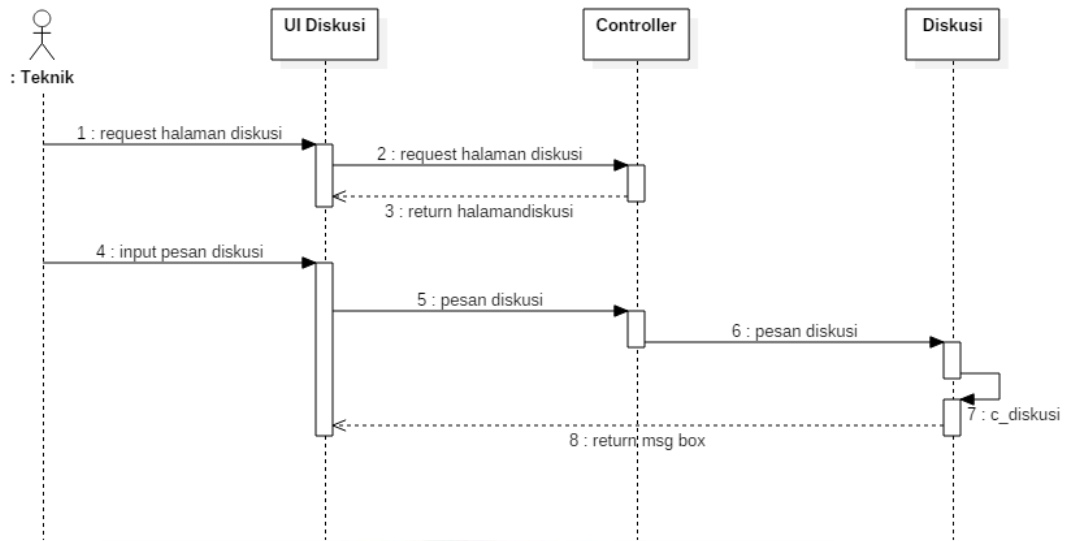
: Teknik

UI Diskusi

Controller

Diskusi

1 : request halaman diskusi

2 : request halaman diskusi

3 : return halamandiskusi

4 : input pesan diskusi

5 : pesan diskusi

6 : pesan diskusi

7 : c_diskusi

8 : return msg box